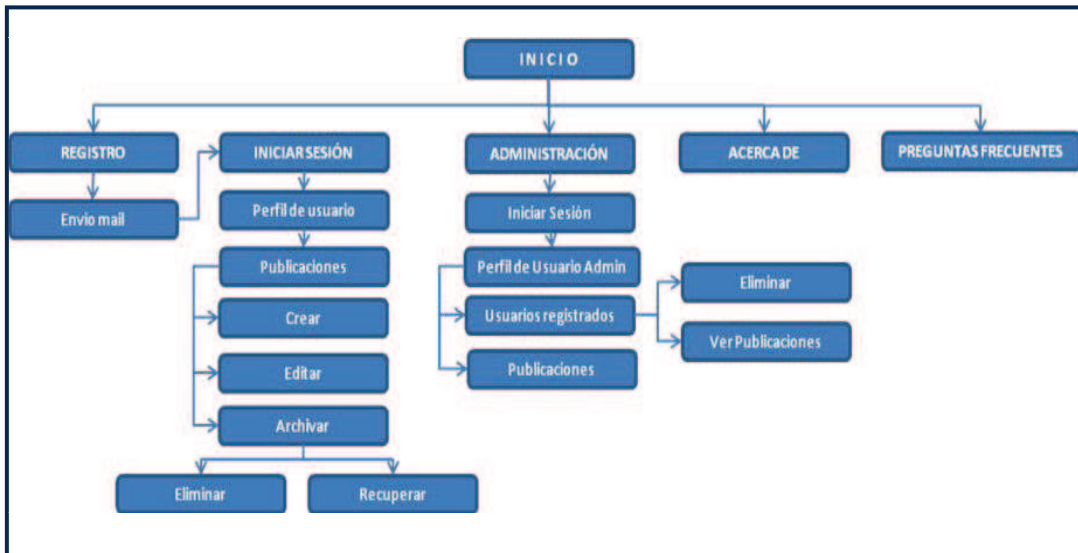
INICIO

REGISTRO

Envio mail

INICIAR SESIÓN

Perfil de usuario

Publicaciones

Crear

Editar

Archivar

Eliminar

Recuperar

ADMINISTRACIÓN

Iniciar Sesión

Perfil de Usuario Admin

Usuarios registrados

Publicaciones

Eliminar

Ver Publicaciones

ACERCA DE

PREGUNTAS FRECUENTES